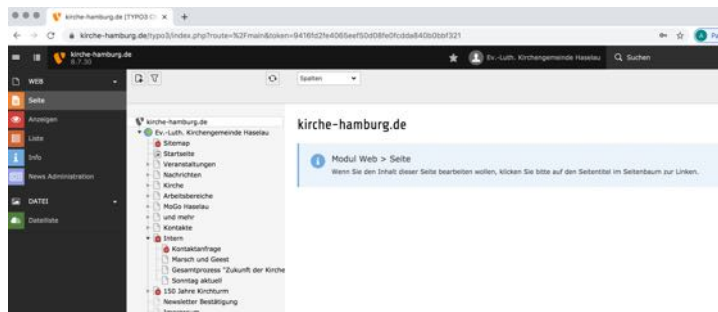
kirche-hamburg.de [TYPO3 C ×

kirche-hamburg.de/typo3/index.php?route=%2Fmain&token=9416fd2fe4065eef50d08fe0fcdda840b0bbf321

kirche-hamburg.de
8.7.30

Ev.-Luth. Kirchengemeinde Haselau

Suchen

WEB

Seite

Anzeigen

Liste

Info

News Administration

DATEI

Dateiliste

Spalten

kirche-hamburg.de
Ev.-Luth. Kirchengemeinde Haselau
Sitemap
Startseite
Veranstaltungen
Nachrichten
Kirche
Arbeitsbereiche
MoGo Haselau
und mehr
Kontakte
Intern
Kontaktanfrage
Marsch und Geest
Gesamtprozess "Zukunft der Kirche
Sonntag aktuell
150 Jahre Kirchturm
Newsletter Bestätigung
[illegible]

kirche-hamburg.de

Modul Web > Seite

Wenn Sie den Inhalt dieser Seite bearbeiten wollen, klicken Sie bitte auf den Seitentitel im Seitenbaum zur Linken.